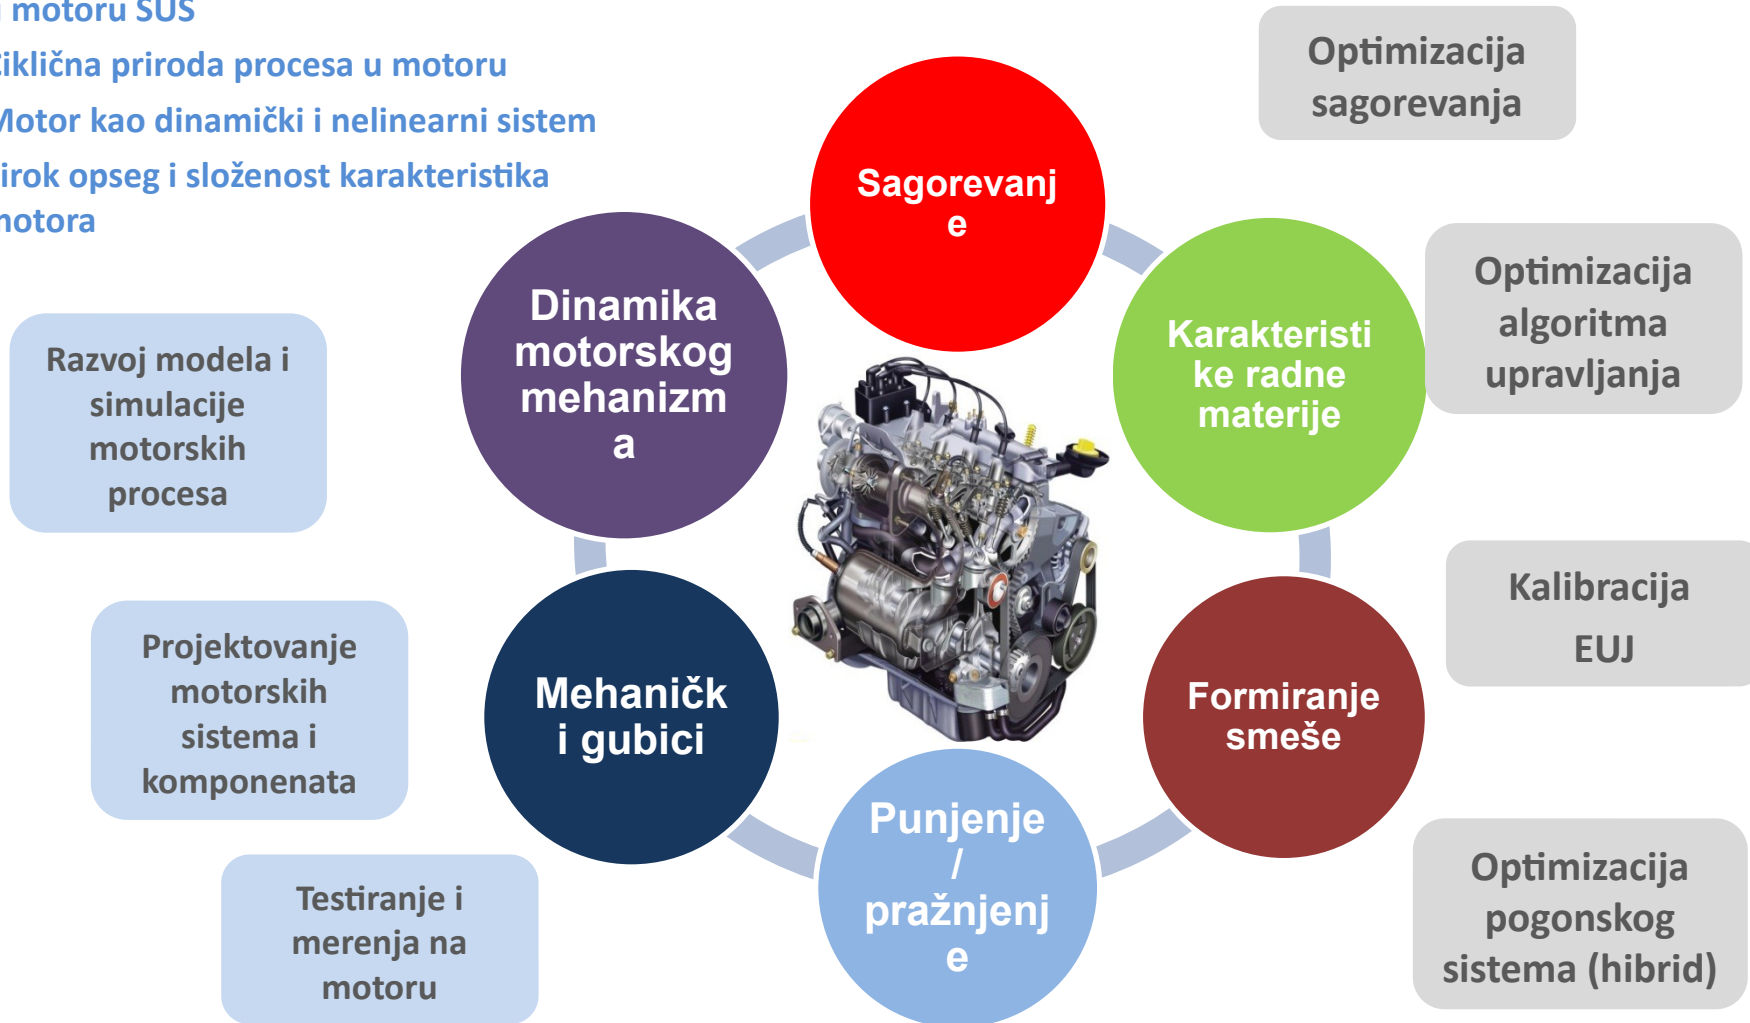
motoru SUS
iklična priroda procesa u motoru
Motor kao dinamički i nelinearni sistem
irok opseg i složenost karakteristika motora

Optimizacija sagorevanja

Sagorevanje

Dinamika motorskog mehanizma

Karakteristike radne materije

Optimizacija algoritma upravljanja

Razvoj modela i simulacije motorskih procesa

Kalibracija EUJ

Projektovanje motorskih sistema i komponenenata

Mehanički gubici

Formiranje smeše

Punjenje / pražnjenje

Testiranje i merenja na motoru

Optimizacija pogonskog sistema (hibrid)